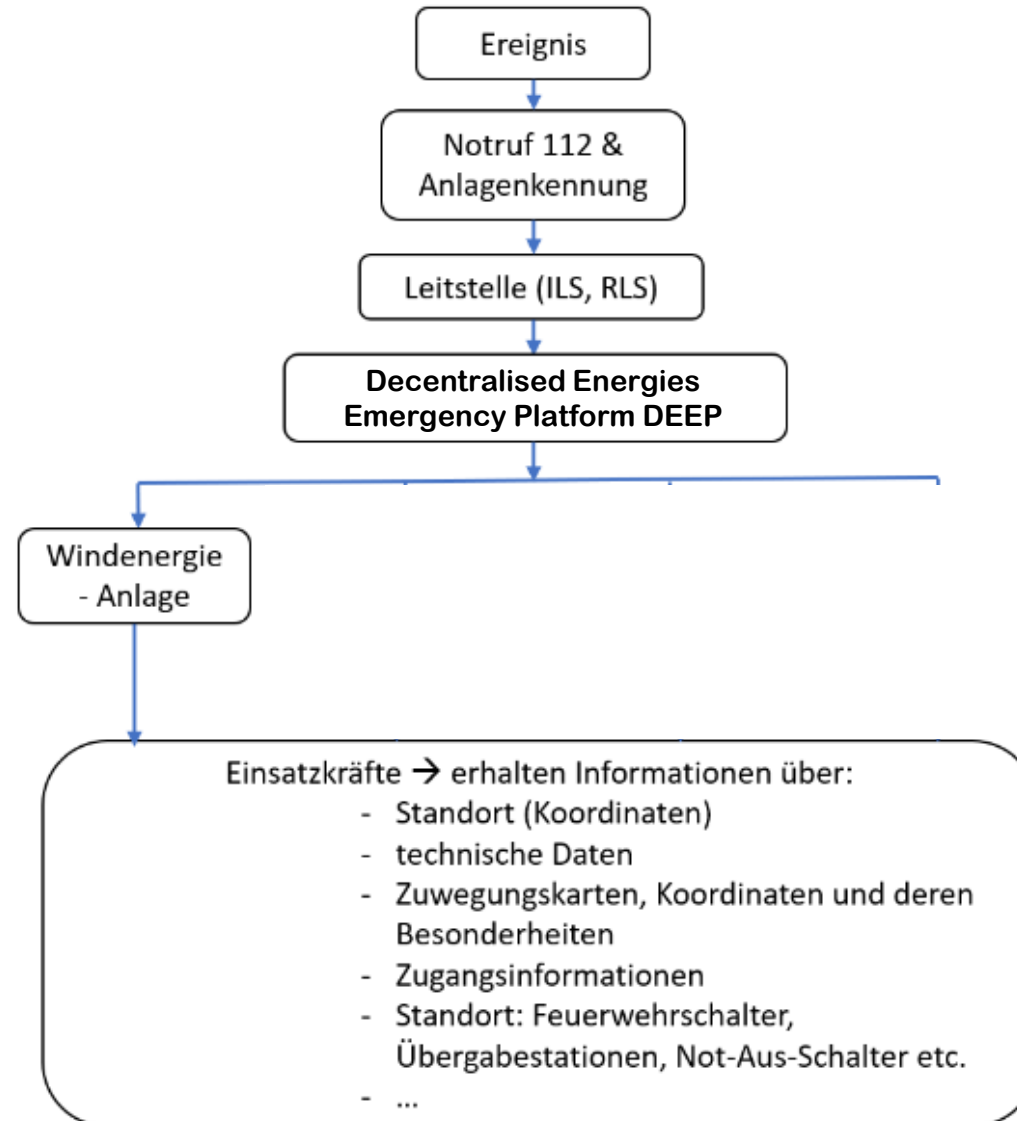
Ereignis

Notruf 112 & Anlagenkennung

Leitstelle (ILS, RLS)

**Decentralised Energies Emergency Platform DEEP**

Windenergie - Anlage

Einsatzkräfte → erhalten Informationen über:
- Standort (Koordinaten)
- technische Daten
- Zuwegungskarten, Koordinaten und deren Besonderheiten
- Zugangsinformationen
- Standort: Feuerwehrschalter, Übergabestationen, Not-Aus-Schalter etc.
- ...